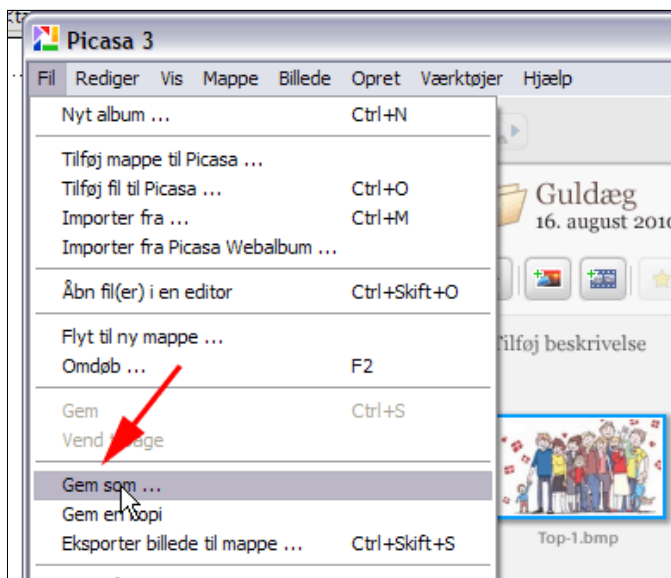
Picasa 3

Fil Rediger Vis Mappe Billede Opret Værktøjer Hjælp

Nyt album ... Ctrl+N

Tilføj mappe til Picasa ...
Tilføj fil til Picasa ... Ctrl+O
Importer fra ... Ctrl+M
Importer fra Picasa Webalbum ...

Åbn fil(er) i en editor Ctrl+Skift+O

Flyt til ny mappe ...
Omdøb ... F2

Gem Ctrl+S
Vend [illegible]age

Gem som ...
Gem en kopi
Eksporter billede til mappe ... Ctrl+Skift+S

Guldæg
16. august 2010

Tilføj beskrivelse

Top-1.bmp